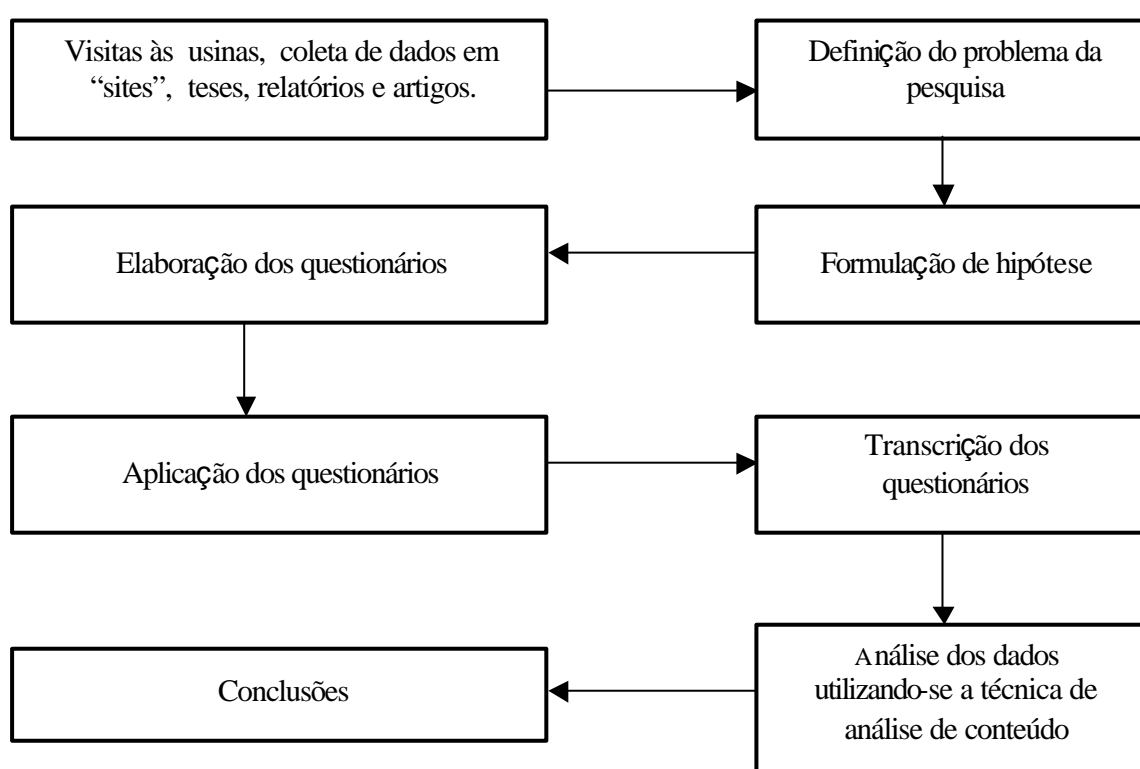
Visitas às usinas, coleta de dados em “sites”, teses, relatórios e artigos.

Definição do problema da pesquisa

Formulação de hipótese

Elaboração dos questionários

Aplicação dos questionários

Transcrição dos questionários

Análise dos dados utilizando-se a técnica de análise de conteúdo

Conclusões